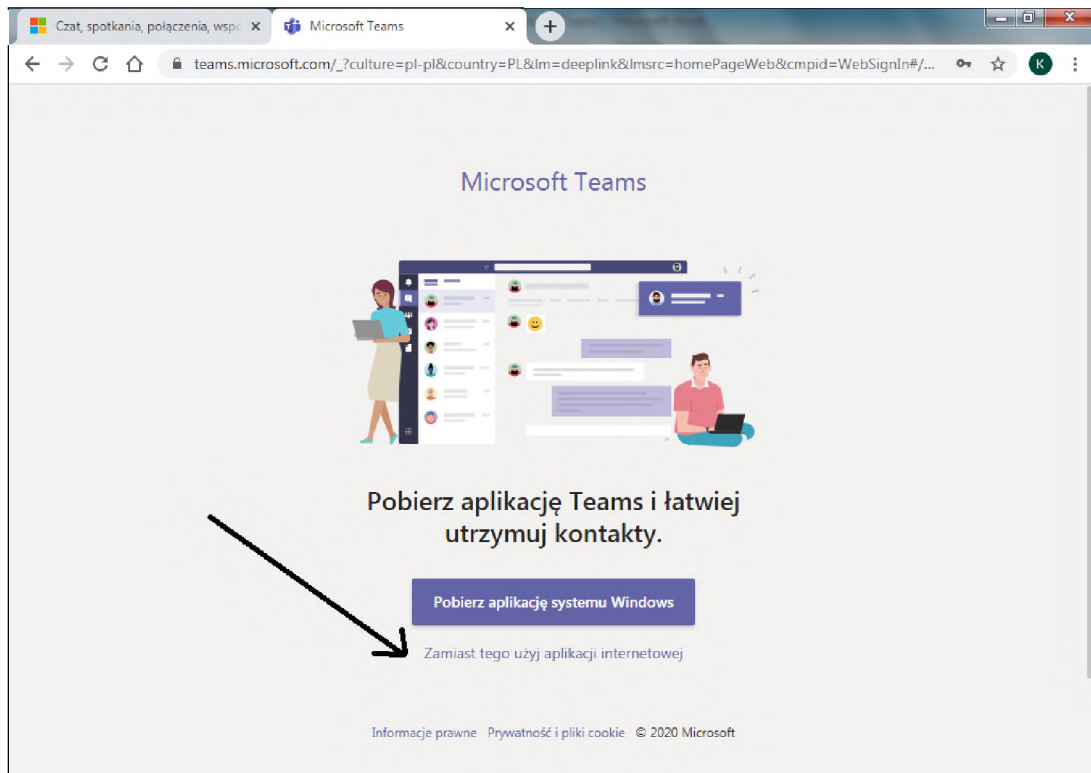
Czat, spotkania, połączenia, wspó ✕
Microsoft Teams ✕
+

teams.microsoft.com/_?culture=pl-pl&country=PL&lm=deeplink&lmsrc=homePageWeb&cmpid=WebSignIn#/...

K

Microsoft Teams

Pobierz aplikację Teams i łatwiej utrzymuj kontakty.

Pobierz aplikację systemu Windows

Zamiast tego użyj aplikacji internetowej

Informacje prawne Prywatność i pliki cookie © 2020 Microsoft